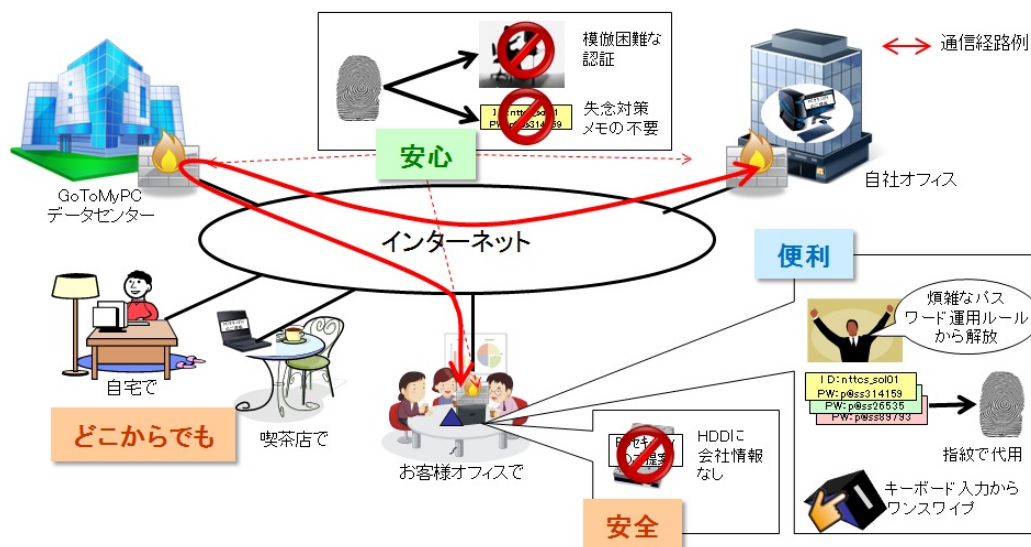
通信経路例

模倣困難な認証

ID:nttcs_sol01
PW:p@ss314159

失念対策
メモの不要

安心

GoToMyPC
データセンター

自社オフィス

インターネット

便利

煩雑なパスワード運用ルールから解放

自宅で

喫茶店で

どこからでも

お客様オフィスで

ID:nttcs_sol01
PW:p@ss314159
PW:p@ss26535
PW:p@ss89793

指紋で代用

HDDに会社情報なし

キーボード入力からワンスワイプ

安全